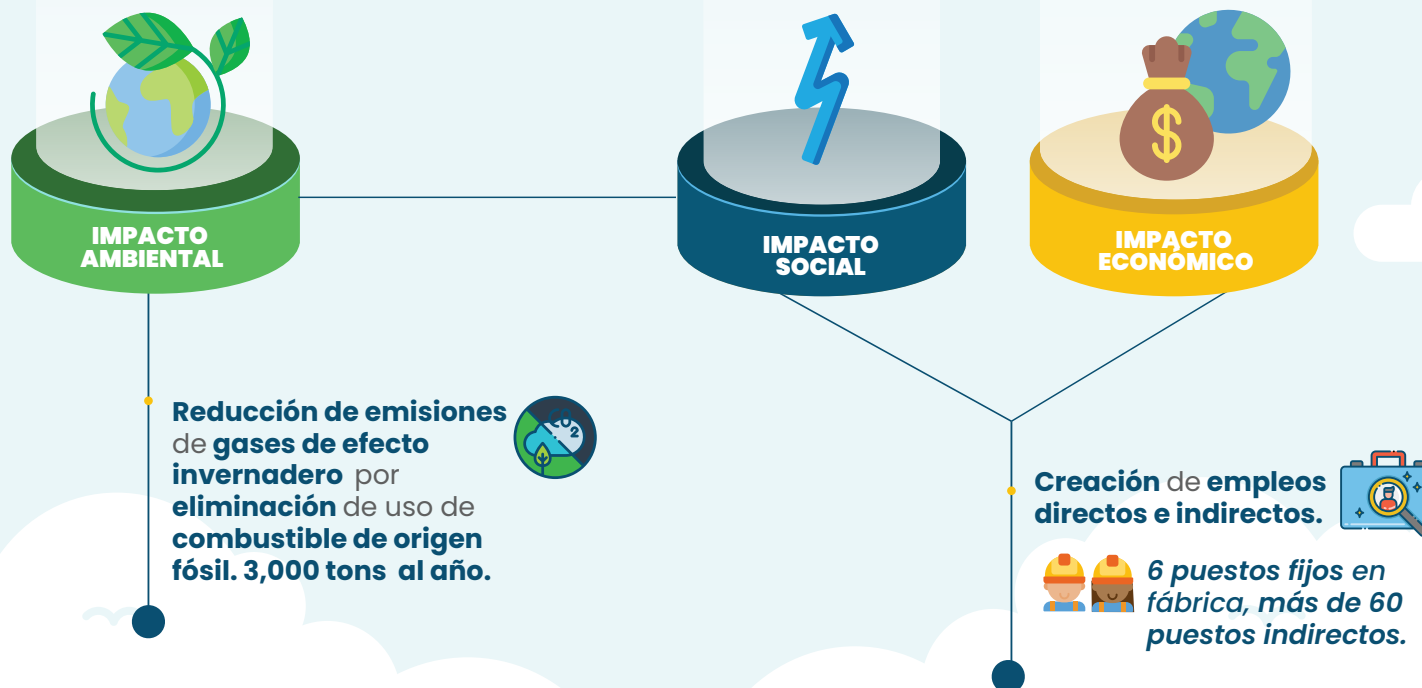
IMPACTO AMBIENTAL

IMPACTO SOCIAL

IMPACTO ECONÓMICO

Reducción de emisiones de gases de efecto invernadero por eliminación de uso de combustible de origen fósil. 3,000 tons al año.

$CO_2$

Creación de empleos directos e indirectos.

6 puestos fijos en fábrica, más de 60 puestos indirectos.